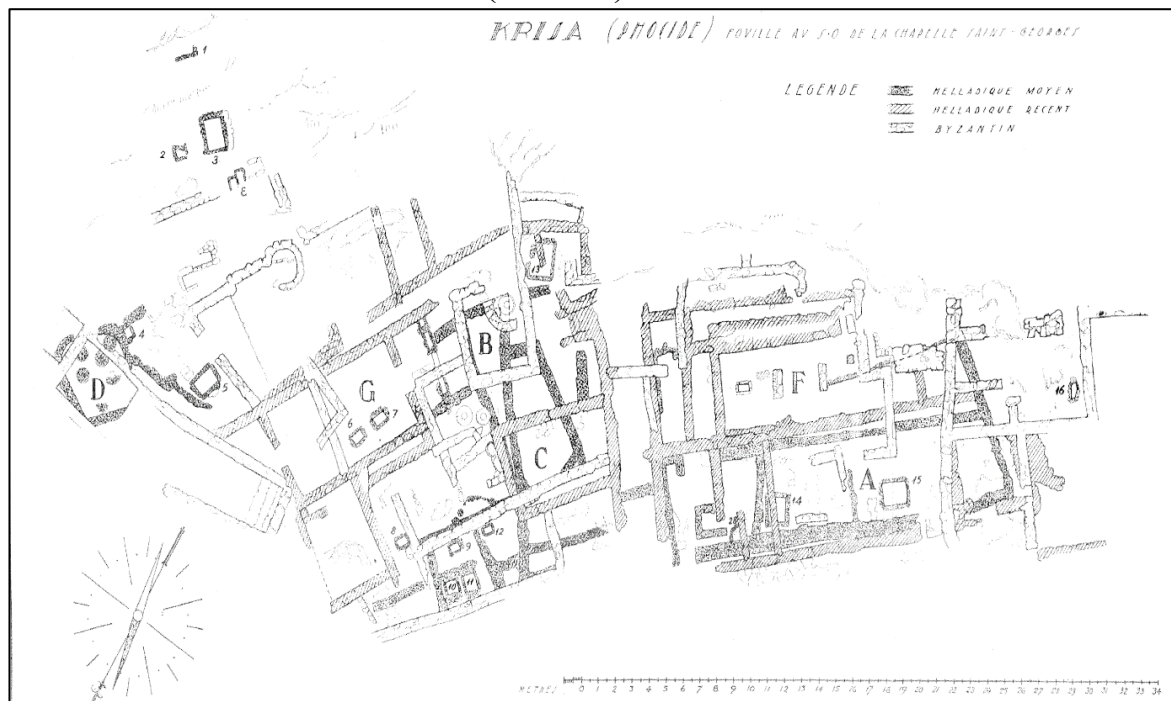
KRISA (PHOCIDE) FOUILLE AU S-O DE LA CHAPELLE SAINT-GEORGES

LEGENDE
HELLADIQUE MOYEN
HELLADIQUE RECENT
BYZANTIN

1
2
3
E
4
D
5
G
6
7
B
C
8
9
10
11
12
F
A
13
14
15
16

METRES 0 1 2 3 4 5 6 7 8 9 10 11 12 13 14 15 16 17 18 19 20 21 22 23 24 25 26 27 28 29 30 31 32 33 34